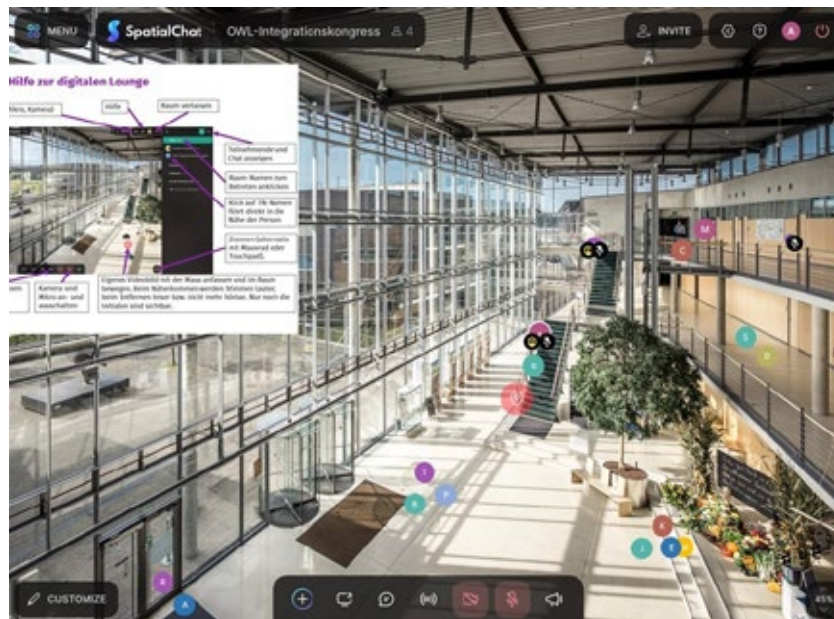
MENU

SpatialChat

OWL-Integrationskongress 4

INVITE

A

Hilfe zur digitalen Lounge

Menü, Kamera

Hilfe

Raum verlassen

Teilnehmende und Chat anzeigen

Raum-Namen zum Betreten anklicken

Klick auf TN-Namen führt direkt in die Nähe der Person

Zoomen (alternativ mit Mausrad oder Trackpad).

Kamera und Mikro an- und ausschalten

Eigenes Videobild mit der Maus anfassen und im Raum bewegen. Beim Näherkommen werden Stimmen lauter, beim Entfernen leiser bzw. nicht mehr hörbar. Nur noch die Initialen sind sichtbar.

M

C

S

D

T

P

K

J

R

A

CUSTOMIZE

45%